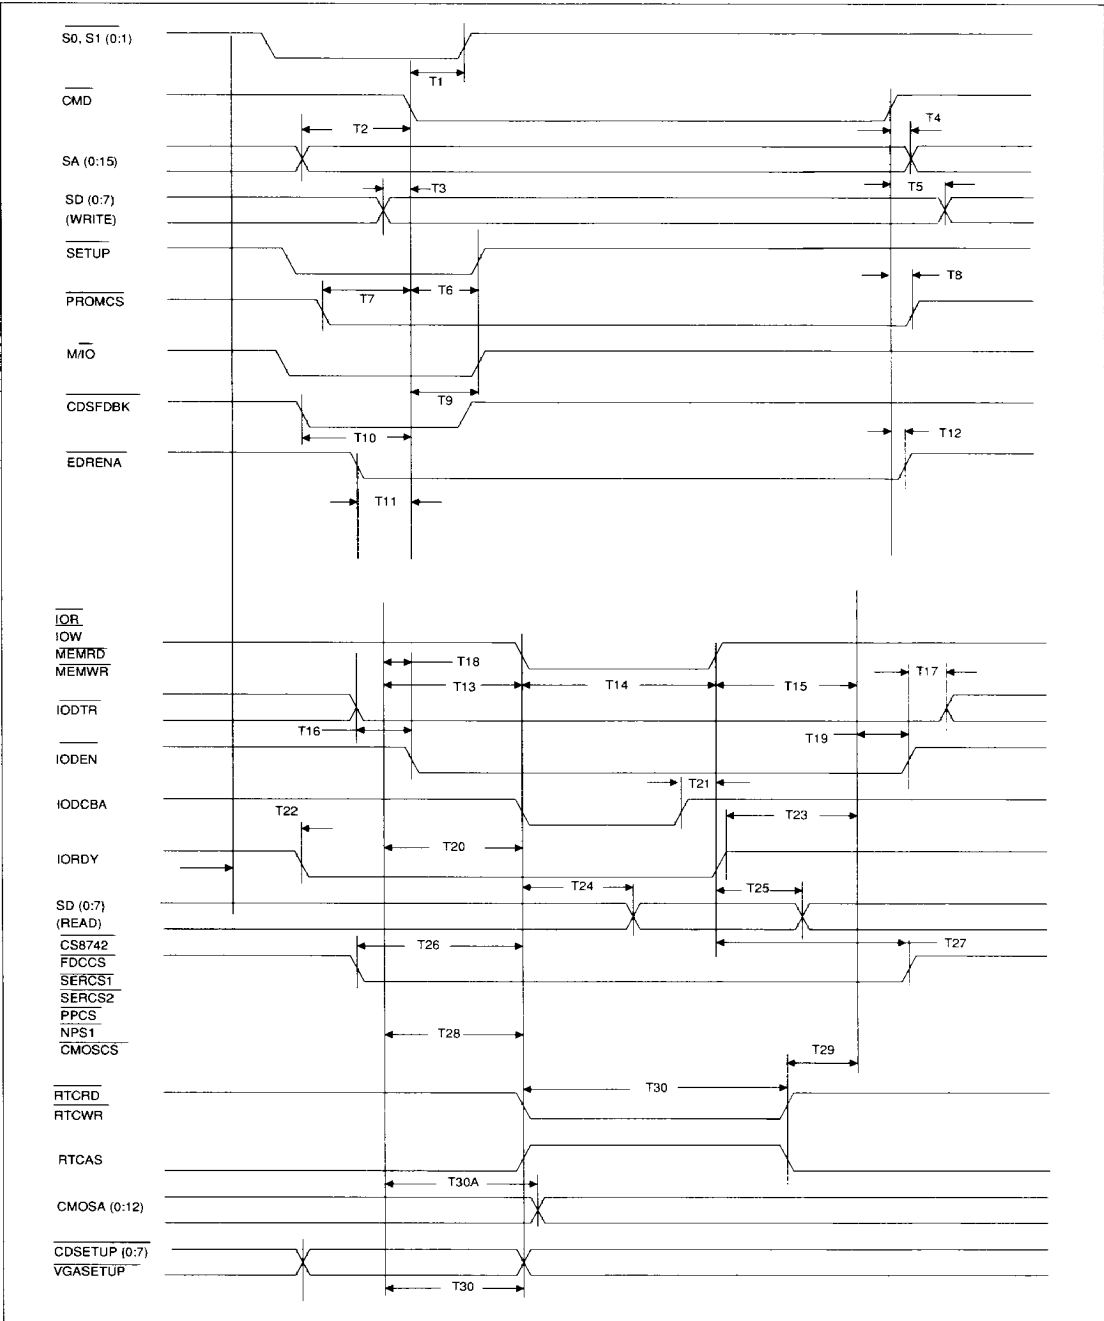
$\overline{S0, S1}$ (0:1)

T1

$\overline{CMD}$

T2

T4

SA (0:15)

SD (0:7)
(WRITE)

T3

T5

$\overline{SETUP}$

T8

$\overline{PROMCS}$

T7

T6

M/$\overline{IO}$

$\overline{CDSFDBK}$

T9

T10

T12

$\overline{EDRENA}$

T11

$\overline{IOR}$
$\overline{IOW}$
$\overline{MEMRD}$
$\overline{MEMWR}$

T18

T17

T13

T14

T15

$\overline{IODTR}$

T16

T19

$\overline{IODEN}$

IODCBA

T21

T22

T23

IORDY

T20

T24

T25

SD (0:7)
(READ)

$\overline{CS8742}$
$\overline{FDCCS}$
$\overline{SERCS1}$
$\overline{SERCS2}$
$\overline{PPCS}$
$\overline{NPS1}$
$\overline{CMOSCS}$

T26

T27

T28

T29

$\overline{RTCRD}$
$\overline{RTCWR}$

T30

RTCAS

T30A

CMOSA (0:12)

$\overline{CDSETUP}$ (0:7)
$\overline{VGASETUP}$

T30